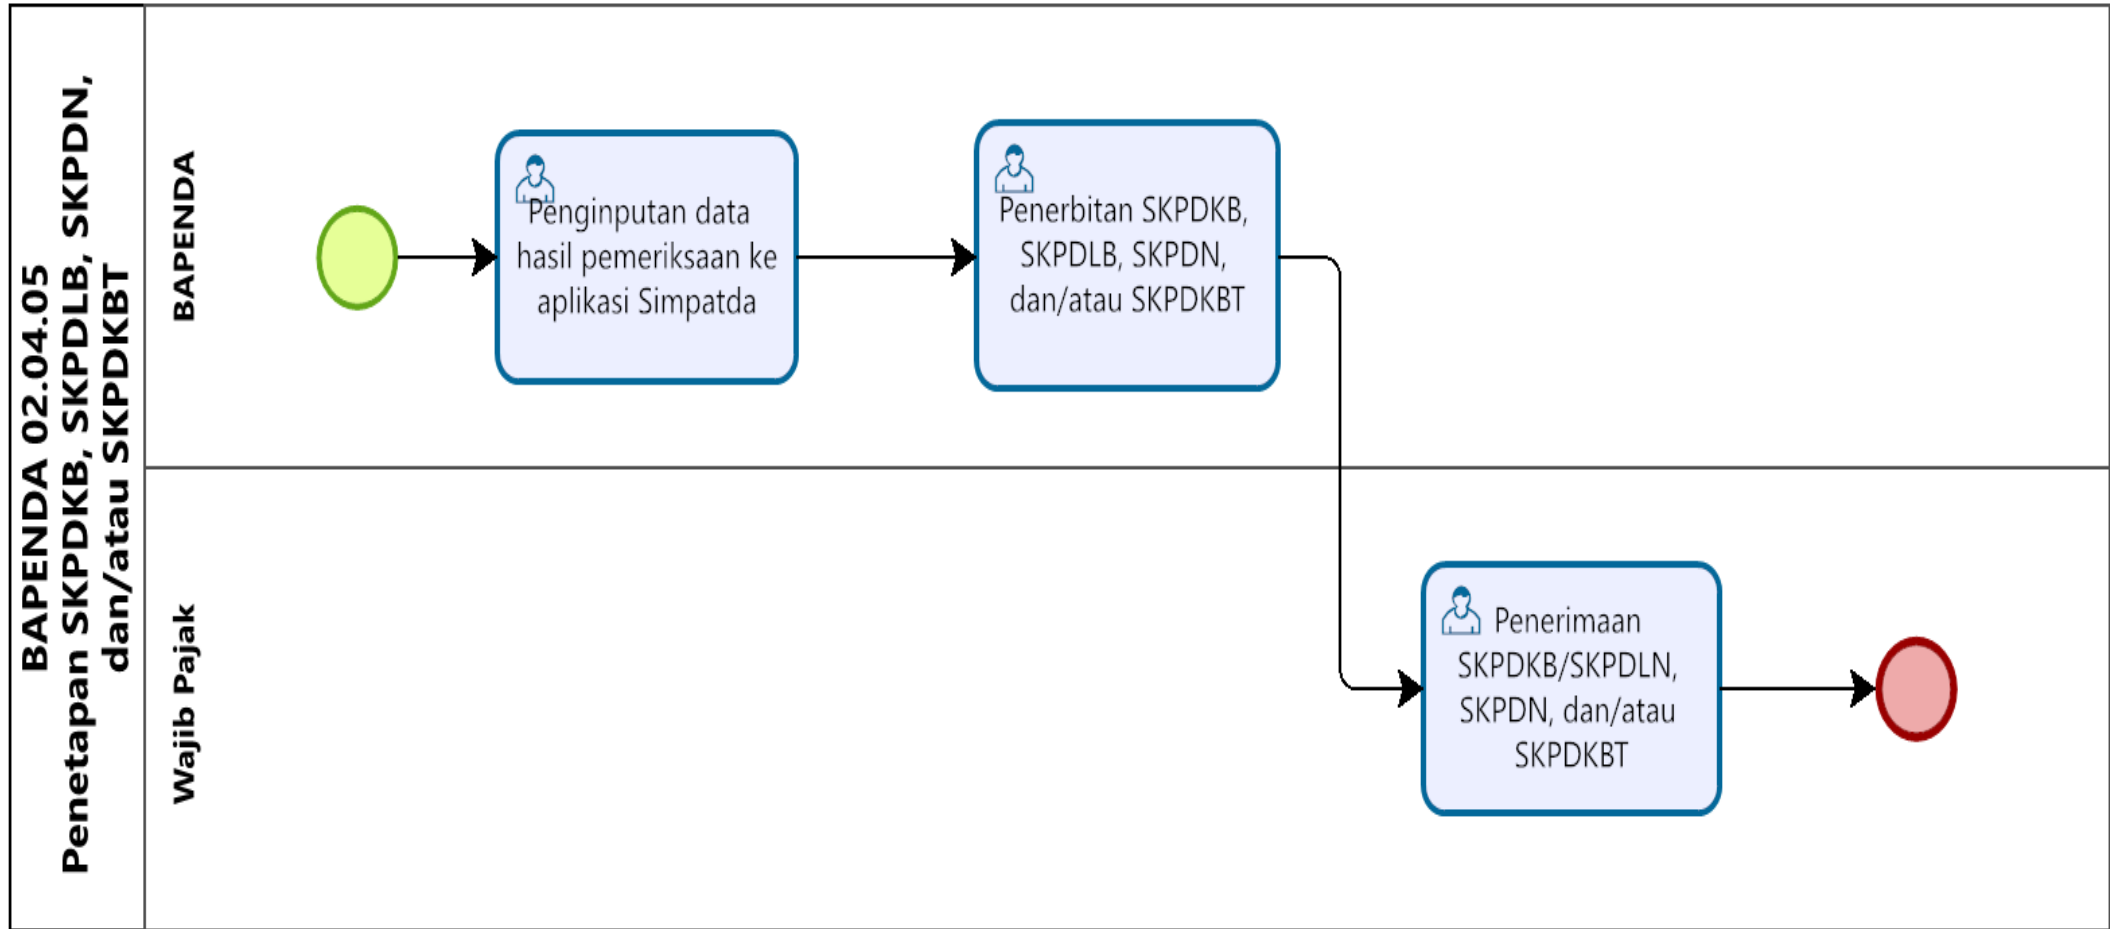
BAPENDA 02.04.05
Penetapan SKPDKB, SKPDLB, SKPDN, dan/atau SKPDKBT

BAPENDA

Penginputan data hasil pemeriksaan ke aplikasi Simpatda

Penerbitan SKPDKB, SKPDLB, SKPDN, dan/atau SKPDKBT

Wajib Pajak

Penerimaan SKPDKB/SKPDLN, SKPDN, dan/atau SKPDKBT